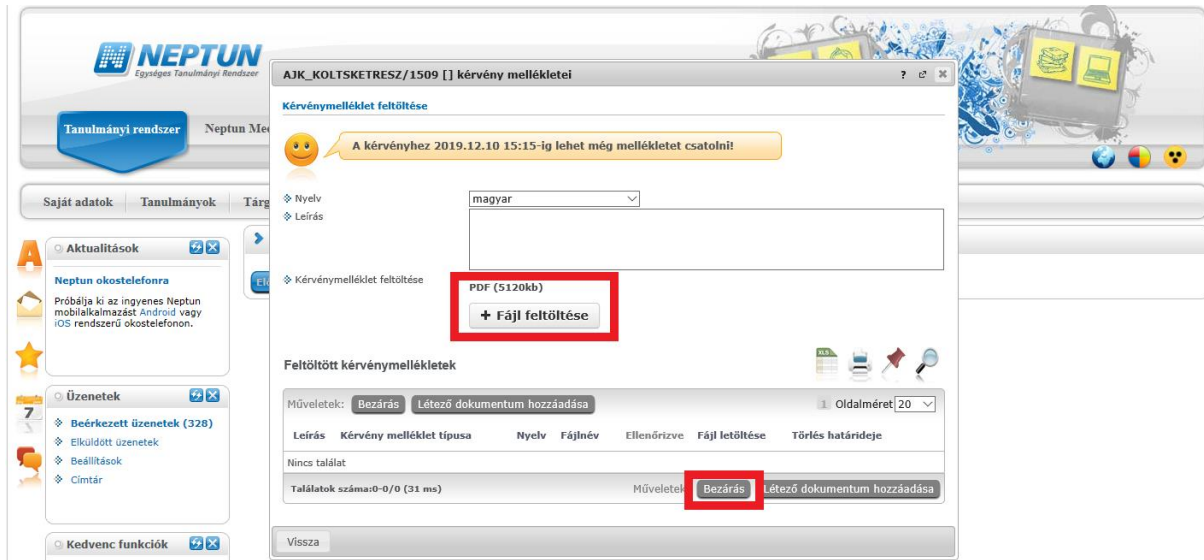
NEPTUN
Egységes Tanulmányi Rendszer

Tanulmányi rendszer
Neptun Me

Saját adatok
Tanulmányok
Tárg

Aktualitások
Neptun okostelefonra
Próbálja ki az ingyenes Neptun mobilalkalmazást Android vagy iOS rendszerű okostelefonon.

Üzenetek
Beérkezett üzenetek (328)
Elküldött üzenetek
Beállítások
Címtár

Kedvenc funkciók

7

AJK_KOLTSKETRESZ/1509 [] kérvény mellékletei
? ✕

Kérvénymelléklet feltöltése

A kérvényhez 2019.12.10 15:15-ig lehet még mellékletet csatolni!

Nyelv
magyar
Leírás

Kérvénymelléklet feltöltése
PDF (5120kb)
+ Fájl feltöltése

Feltöltött kérvénymellékletek

Műveletek: Bezárás Létező dokumentum hozzáadása
1 Oldalméret 20

| Leírás | Kérvény melléklet típusa | Nyelv | Fájlnév | Ellenőrizve | Fájl letöltése | Törlés határideje |
|---|---|---|---|---|---|---|
| Nincs találat | | | | | | |

Találatok száma:0-0/0 (31 ms)
Műveletek Bezárás Létező dokumentum hozzáadása

Vissza